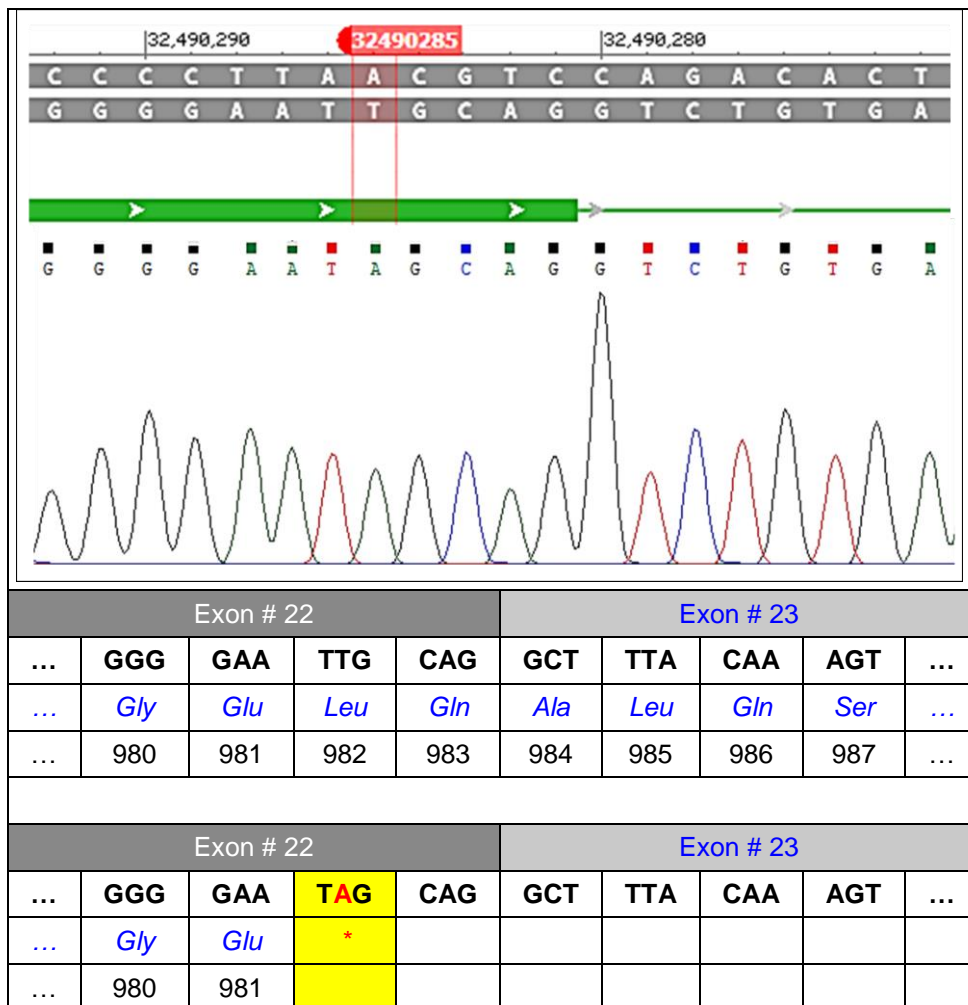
32,490,290 32490285 32,490,280

C C C C T T A A C G T C C A G A C A C T

G G G G A A T T G C A G G T C T G T G A

G G G G A A T A G C A G G T C T G T G A

| Exon # 22 | | | | | Exon # 23 | | | | |
|---|---|---|---|---|---|---|---|---|---|
| … | GGG | GAA | TTG | CAG | GCT | TTA | CAA | AGT | … |
| … | Gly | Glu | Leu | Gln | Ala | Leu | Gln | Ser | … |
| … | 980 | 981 | 982 | 983 | 984 | 985 | 986 | 987 | … |

| Exon # 22 | | | | | Exon # 23 | | | | |
|---|---|---|---|---|---|---|---|---|---|
| … | GGG | GAA | TAG | CAG | GCT | TTA | CAA | AGT | … |
| … | Gly | Glu | * | | | | | | |
| … | 980 | 981 | | | | | | | |